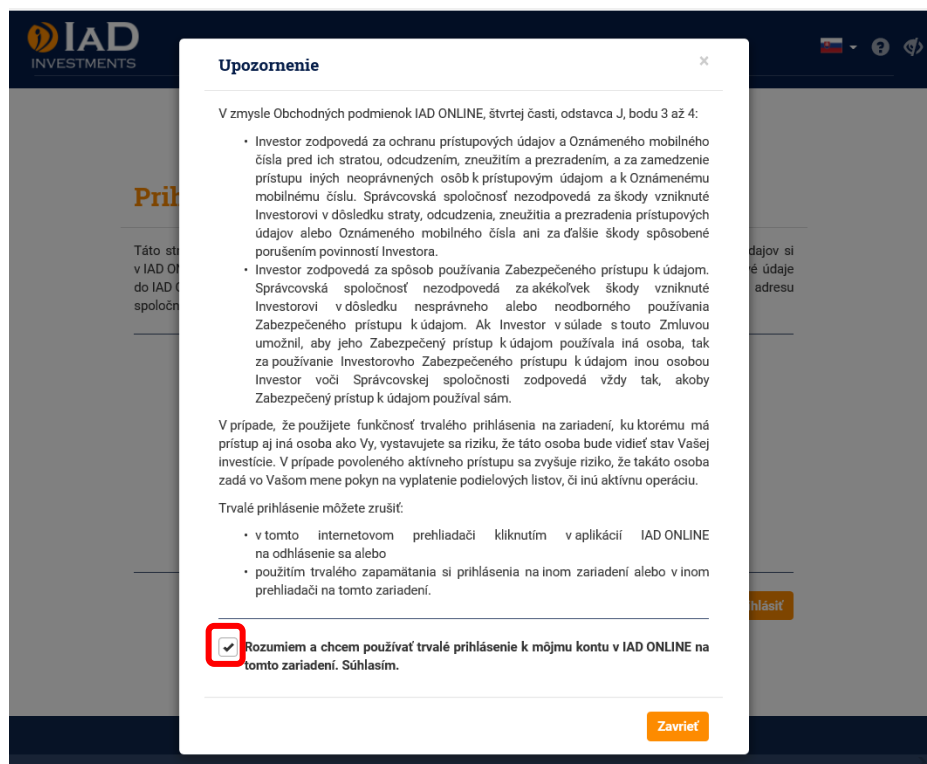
IAD INVESTMENTS

Prih

Táto str v IAD ON do IAD spoloč

dajov si é údaje adresu

hlásiť

Upozornenie

×

V zmysle Obchodných podmienok IAD ONLINE, štvrtej časti, odstavca J, bodu 3 až 4:

• Investor zodpovedá za ochranu prístupových údajov a Oznámeného mobilného čísla pred ich stratou, odcudzením, zneužitím a prezradením, a za zamedzenie prístupu iných neoprávnených osôb k prístupovým údajom a k Oznámenému mobilnému číslu. Správcovská spoločnosť nezodpovedá za škody vzniknuté Investorovi v dôsledku straty, odcudzenia, zneužitia a prezradenia prístupových údajov alebo Oznámeného mobilného čísla ani za ďalšie škody spôsobené porušením povinností Investora.
• Investor zodpovedá za spôsob používania Zabezpečeného prístupu k údajom. Správcovská spoločnosť nezodpovedá za akékoľvek škody vzniknuté Investorovi v dôsledku nesprávneho alebo neodborného používania Zabezpečeného prístupu k údajom. Ak Investor v súlade s touto Zmluvou umožnil, aby jeho Zabezpečený prístup k údajom používala iná osoba, tak za používanie Investorovho Zabezpečeného prístupu k údajom inou osobou Investor voči Správcovskej spoločnosti zodpovedá vždy tak, akoby Zabezpečený prístup k údajom používal sám.

V prípade, že použijete funkčnosť trvalého prihlásenia na zariadení, ku ktorému má prístup aj iná osoba ako Vy, vystavujete sa riziku, že táto osoba bude vidieť stav Vašej investície. V prípade povoleného aktívneho prístupu sa zvyšuje riziko, že takáto osoba zadá vo Vašom mene pokyn na vyplatenie podielových listov, či inú aktívnu operáciu.

Trvalé prihlásenie môžete zrušiť:

• v tomto internetovom prehliadači kliknutím v aplikácii IAD ONLINE na odhlásenie sa alebo
• použitím trvalého zapamätania si prihlásenia na inom zariadení alebo v inom prehliadači na tomto zariadení.

Rozumiem a chcem používať trvalé prihlásenie k môjmu kontu v IAD ONLINE na tomto zariadení. Súhlasím.

Zavrieť